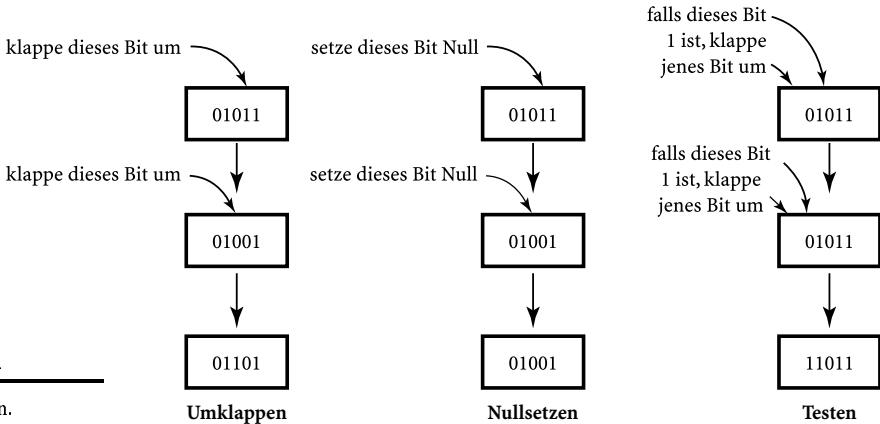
klappe dieses Bit um

01011

klappe dieses Bit um

01001

01101

Umklappen

setze dieses Bit Null

01011

setze dieses Bit Null

01001

01001

Nullsetzen

falls dieses Bit 1 ist, klappe jenes Bit um

01011

falls dieses Bit 1 ist, klappe jenes Bit um

01011

11011

Testen

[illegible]

n.